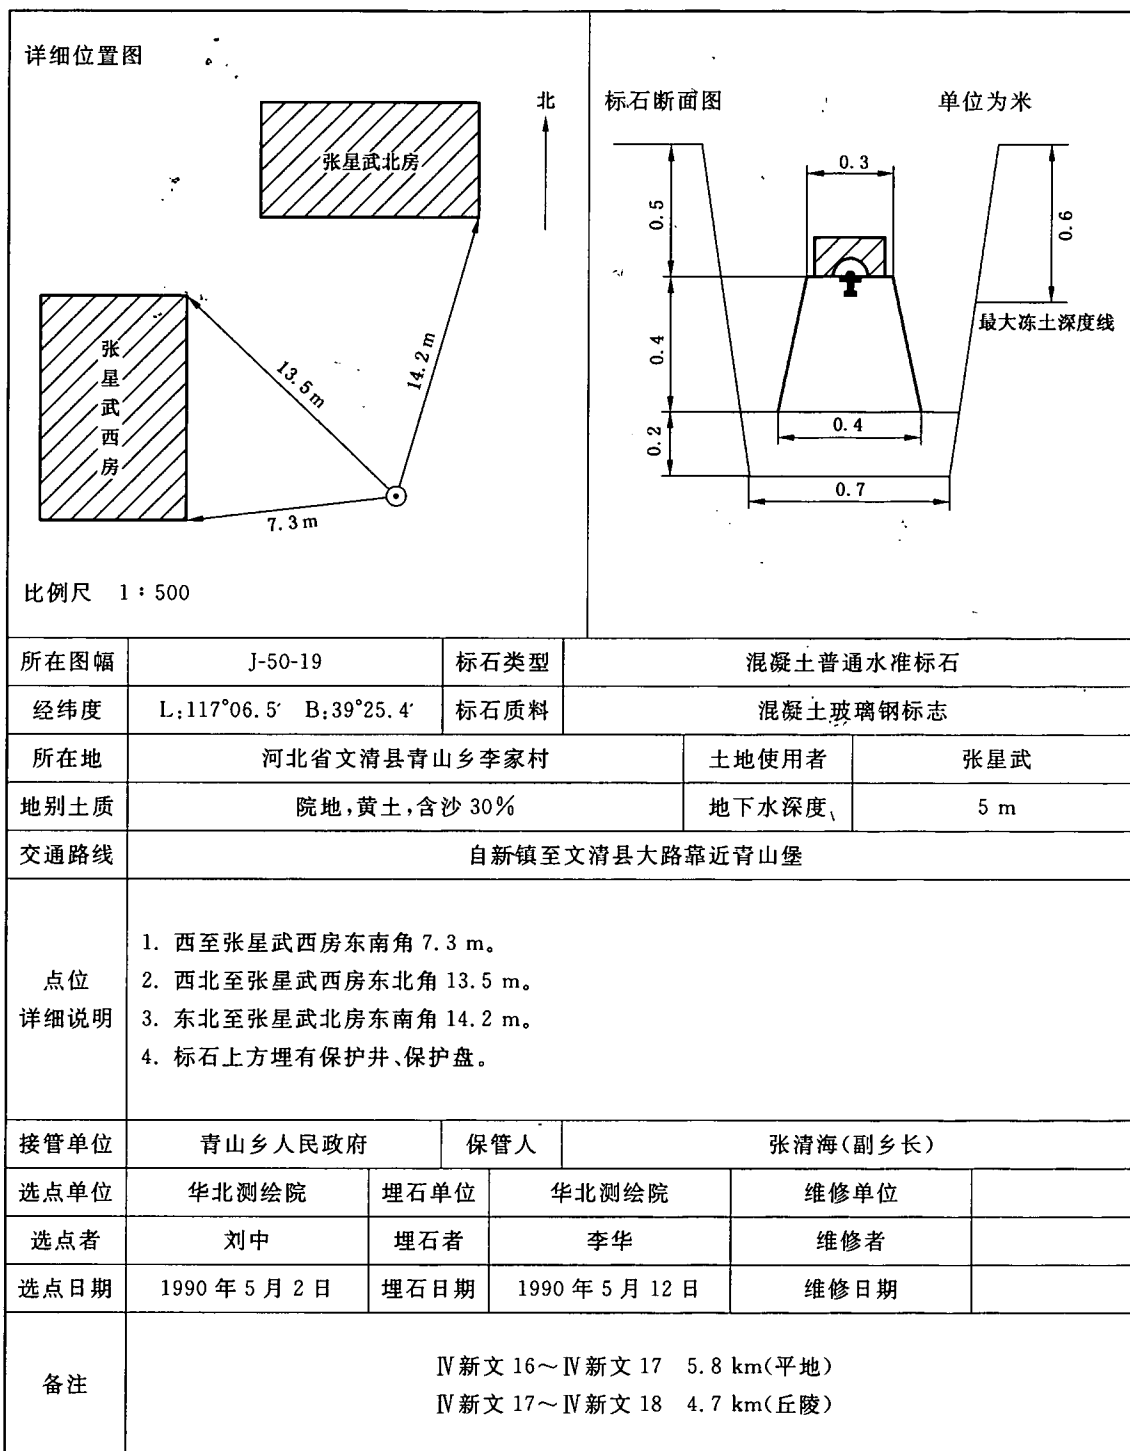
详细位置图

北

张星武北房

张星武西房

13.5 m

14.2 m

7.3 m

比例尺 1∶500

标石断面图 单位为米

0.3

0.5

0.6

最大冻土深度线

0.4

0.4

0.2

0.7

| 所在图幅 | J-50-19 | 标石类型 | 混凝土普通水准标石 |
|---|---|---|---|
| 经纬度 | L:117°06.5′ B:39°25.4′ | 标石质料 | 混凝土玻璃钢标志 |

| 所在地 | 河北省文清县青山乡李家村 | 土地使用者 | 张星武 |
|---|---|---|---|
| 地别土质 | 院地,黄土,含沙 30% | 地下水深度 | 5 m |
| 交通路线 | 自新镇至文清县大路靠近青山堡 | | |

点位详细说明
1. 西至张星武西房东南角 7.3 m。
2. 西北至张星武西房东北角 13.5 m。
3. 东北至张星武北房东南角 14.2 m。
4. 标石上方埋有保护井、保护盘。

| 接管单位 | 青山乡人民政府 | 保管人 | 张清海(副乡长) |
|---|---|---|---|

| 选点单位 | 华北测绘院 | 埋石单位 | 华北测绘院 | 维修单位 | |
|---|---|---|---|---|---|
| 选点者 | 刘中 | 埋石者 | 李华 | 维修者 | |
| 选点日期 | 1990 年 5 月 2 日 | 埋石日期 | 1990 年 5 月 12 日 | 维修日期 | |

备注
Ⅳ新文 16～Ⅳ新文 17 5.8 km(平地)
Ⅳ新文 17～Ⅳ新文 18 4.7 km(丘陵)